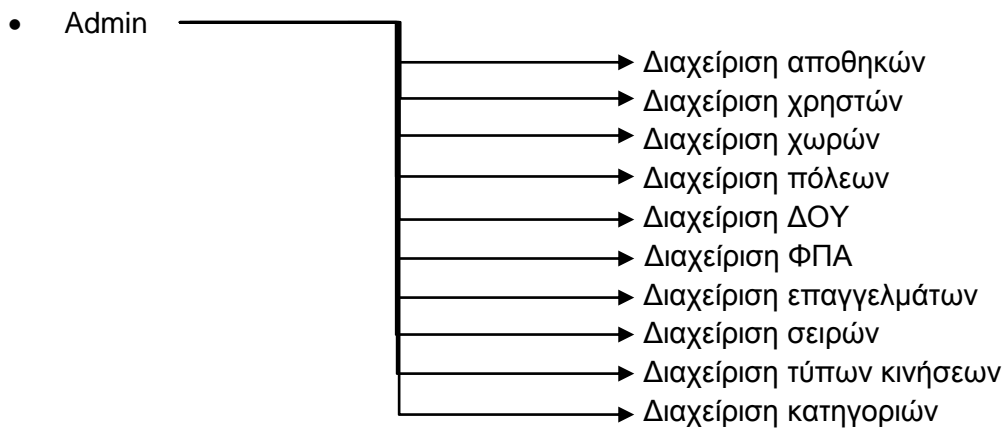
• Admin

Διαχείριση αποθηκών
Διαχείριση χρηστών
Διαχείριση χωρών
Διαχείριση πόλεων
Διαχείριση ΔΟΥ
Διαχείριση ΦΠΑ
Διαχείριση επαγγελμάτων
Διαχείριση σειρών
Διαχείριση τύπων κινήσεων
Διαχείριση κατηγοριών